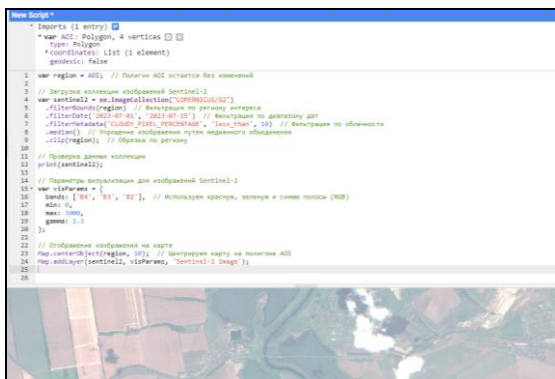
New Script *

Imports (1 entry)
var AOI: Polygon, 4 vertices
type: Polygon
coordinates: List (1 element)
geodesic: false

1 var region = AOI; // Полигон AOI остается без изменений
2
3 // Загрузка коллекции изображений Sentinel-2
4 var sentinel2 = ee.ImageCollection("COPERNICUS/S2")
5 .filterBounds(region) // Фильтрация по региону интереса
6 .filterDate('2023-07-01', '2023-07-25') // Фильтрация по диапазону дат
7 .filterMetadata('CLOUDY_PIXEL_PERCENTAGE', 'less_than', 10) // Фильтрация по облачности
8 .median() // Упрощение изображения путем медианного объединения
9 .clip(region); // Обрезка по региону
10
11 // Проверка данных коллекции
12 print(sentinel2);
13
14 // Параметры визуализации для изображений Sentinel-2
15 var visParams = {
16 bands: ['B4', 'B3', 'B2'], // Используем красную, зеленую и синюю полосы (RGB)
17 min: 0,
18 max: 3000,
19 gamma: 1.3
20 };
21
22 // Отображение изображения на карте
23 Map.centerObject(region, 10); // Центрируем карту на полигоне AOI
24 Map.addLayer(sentinel2, visParams, 'Sentinel-2 Image');
25
26